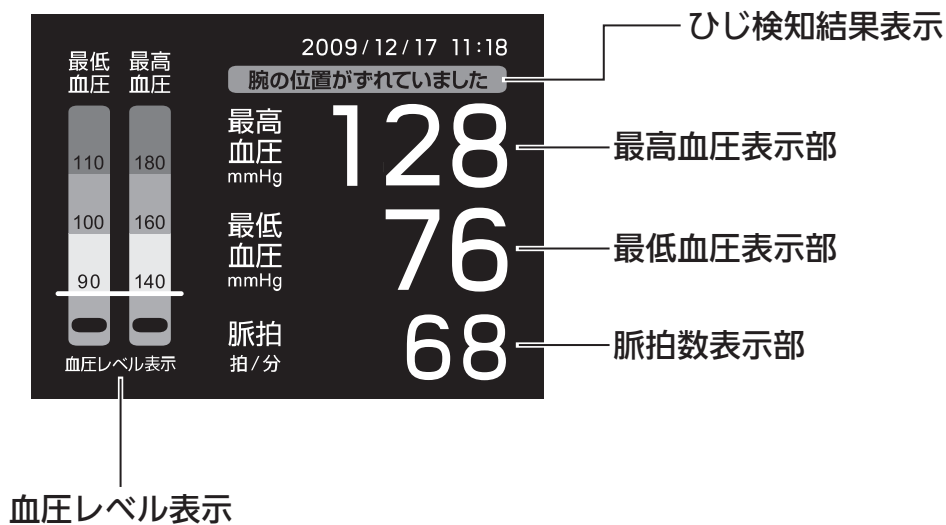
最低 血圧

最高 血圧

110 180

100 160

90 140

血圧レベル表示

2009/12/17 11:18

腕の位置がずれていました

ひじ検知結果表示

最高 血圧 mmHg

128

最高血圧表示部

最低 血圧 mmHg

76

最低血圧表示部

脈拍 拍/分

68

脈拍数表示部

血圧レベル表示